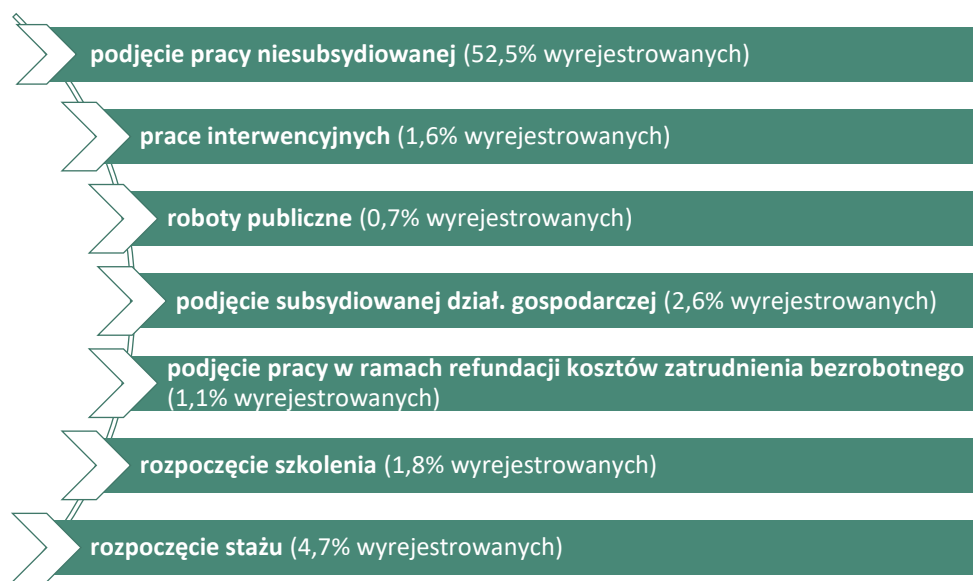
**podjęcie pracy niesubsydiowanej** (52,5% wyrejestrowanych)

**prace interwencyjnych** (1,6% wyrejestrowanych)

**roboty publiczne** (0,7% wyrejestrowanych)

**podjęcie subsydiowanej dział. gospodarczej** (2,6% wyrejestrowanych)

**podjęcie pracy w ramach refundacji kosztów zatrudnienia bezrobotnego** (1,1% wyrejestrowanych)

**rozpoczęcie szkolenia** (1,8% wyrejestrowanych)

**rozpoczęcie stażu** (4,7% wyrejestrowanych)